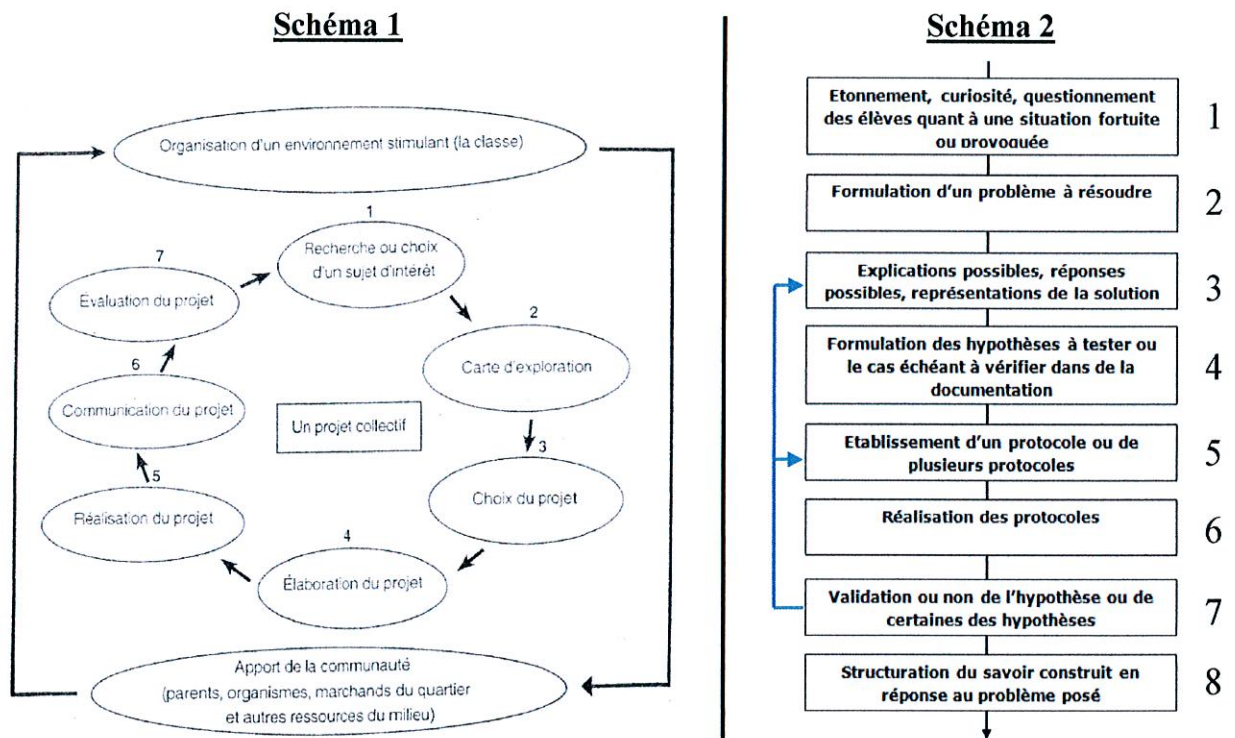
Schéma 1

Organisation d'un environnement stimulant (la classe)

1
Recherche ou choix d'un sujet d'intérêt

2
Carte d'exploration

3
Choix du projet

4
Élaboration du projet

5
Réalisation du projet

6
Communication du projet

7
Évaluation du projet

Un projet collectif

Apport de la communauté (parents, organismes, marchands du quartier et autres ressources du milieu)

Schéma 2

Etonnement, curiosité, questionnement des élèves quant à une situation fortuite ou provoquée 1

Formulation d'un problème à résoudre 2

Explications possibles, réponses possibles, représentations de la solution 3

Formulation des hypothèses à tester ou le cas échéant à vérifier dans de la documentation 4

Etablissement d'un protocole ou de plusieurs protocoles 5

Réalisation des protocoles 6

Validation ou non de l'hypothèse ou de certaines des hypothèses 7

Structuration du savoir construit en réponse au problème posé 8